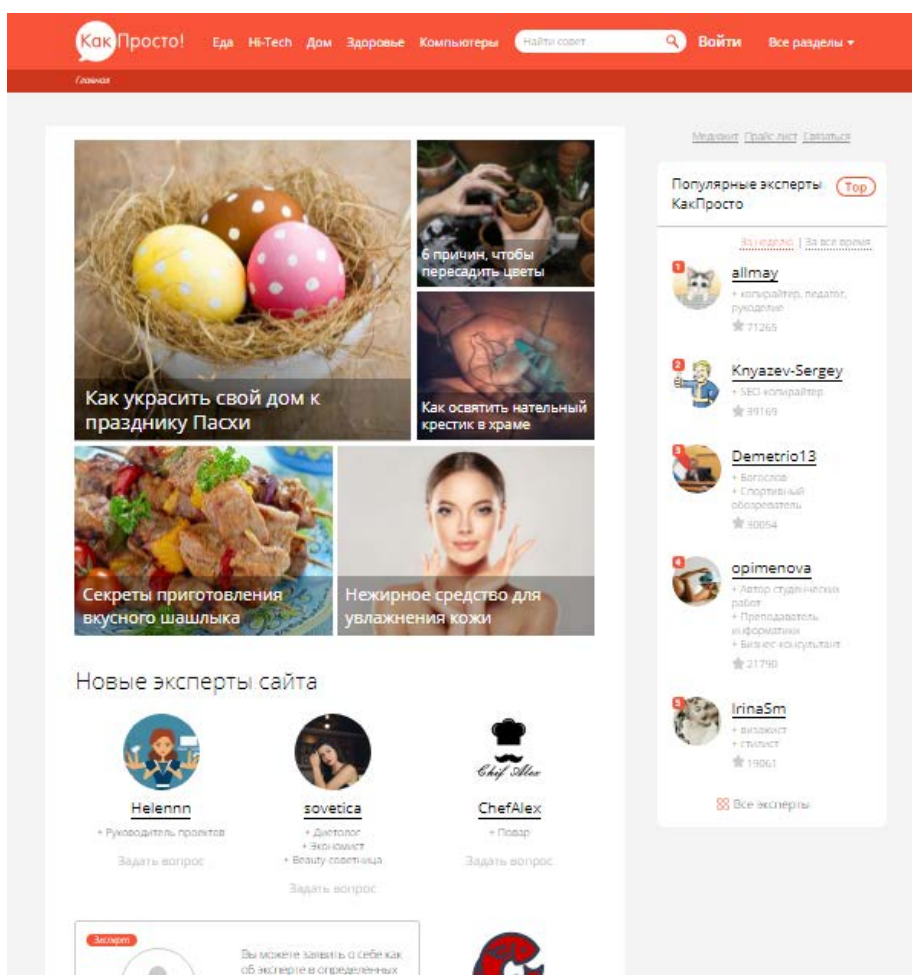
КакПросто! Еда Hi-Tech Дом Здоровье Компьютеры Найти совет Войти Все разделы ▾

Главная

Медиакит Прайс-лист Связаться

Популярные эксперты КакПросто Top

За неделю | За все время

1 allmay
+ копирайтер, педагог, рукоделие
71265

2 Knyazev-Sergey
+ SEO-копирайтер
39169

3 Demetrio13
+ Богослов
+ Спортивный обозреватель
30054

4 opimenova
+ Автор студенческих работ
+ Преподаватель информатики
+ Бизнес-консультант
21790

5 IrinaSm
+ визажист
+ стилист
19061

Все эксперты

Как украсить свой дом к празднику Пасхи

6 причин, чтобы пересадить цветы

Как освятить нательный крестик в храме

Секреты приготовления вкусного шашлыка

Нежирное средство для увлажнения кожи

Новые эксперты сайта

Helennn
+ Руководитель проектов
Задать вопрос

sovetica
+ Диетолог
+ Экономист
+ Beauty советчица
Задать вопрос

Chef Alex
ChefAlex
+ Повар
Задать вопрос

Эксперт
Вы можете заявить о себе как об эксперте в определенных